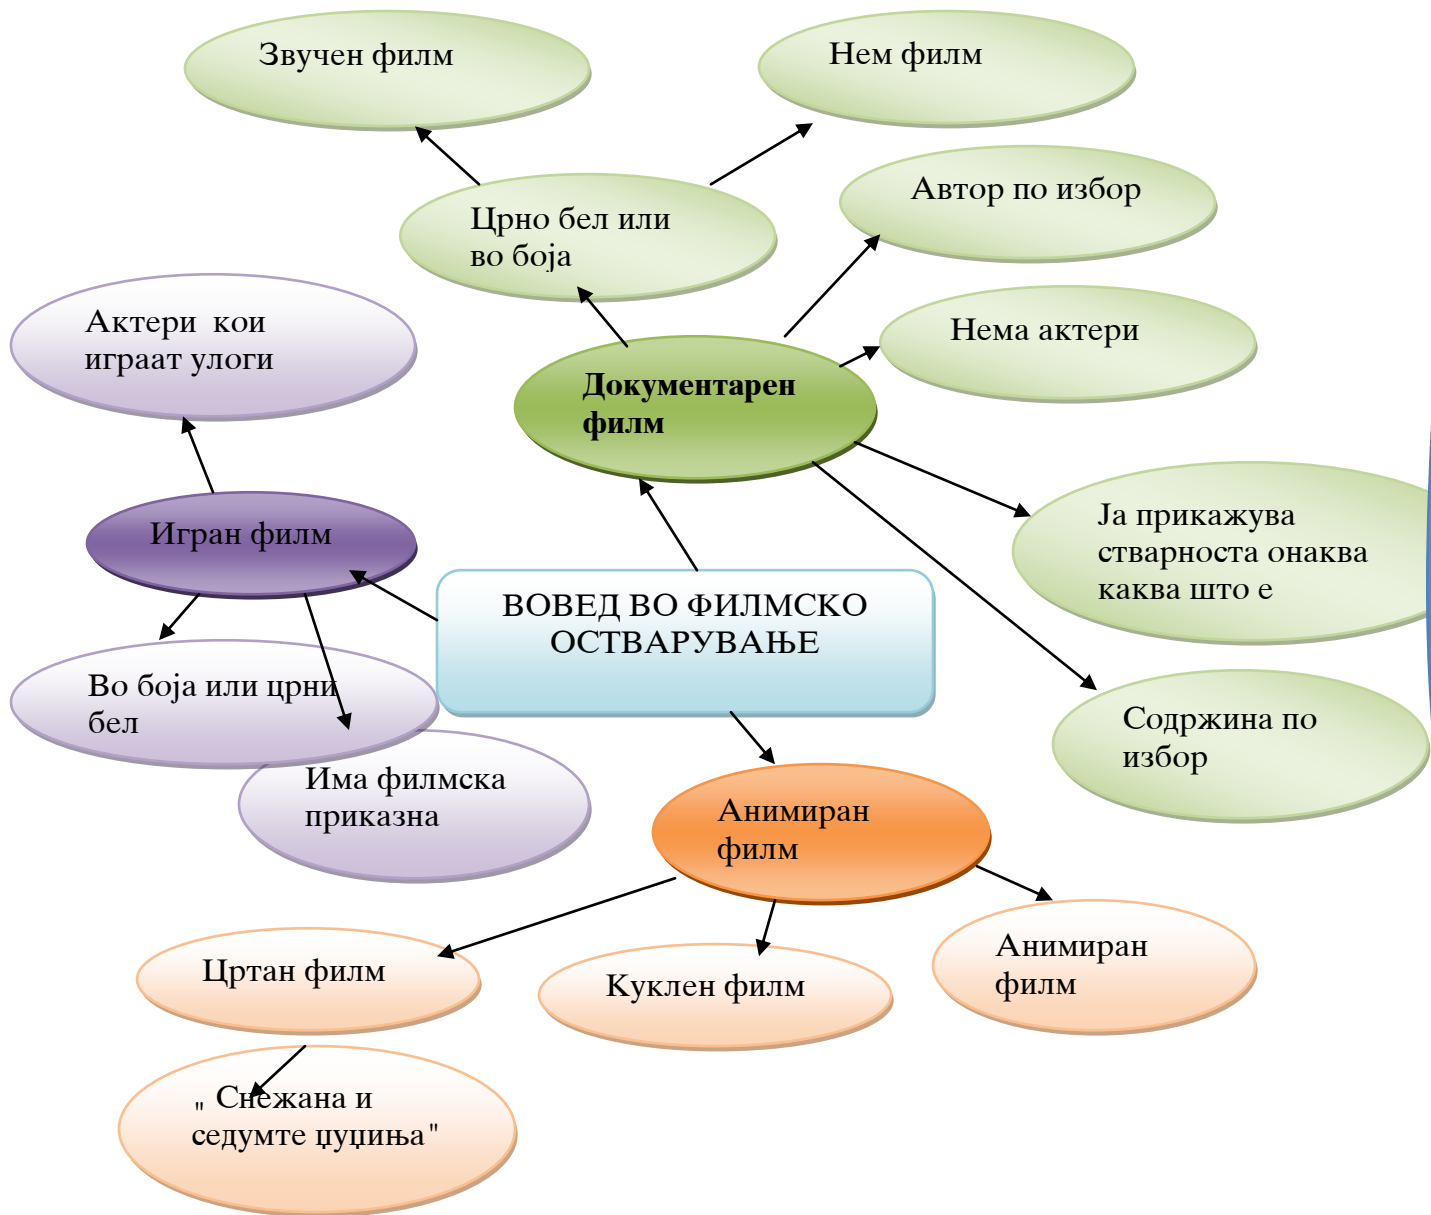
ВОВЕД ВО ФИЛМСКО ОСТВАРУВАЊЕ

Документарен филм

Црно бел или во боја

Звучен филм

Нем филм

Автор по избор

Нема актери

Ја прикажува стварноста онаква каква што е

Содржина по избор

Игран филм

Актери кои играат улоги

Во боја или црни бел

Има филмска приказна

Анимиран филм

Цртан филм

„ Снежана и седумте џуџиња"

Куклен филм

Анимиран филм